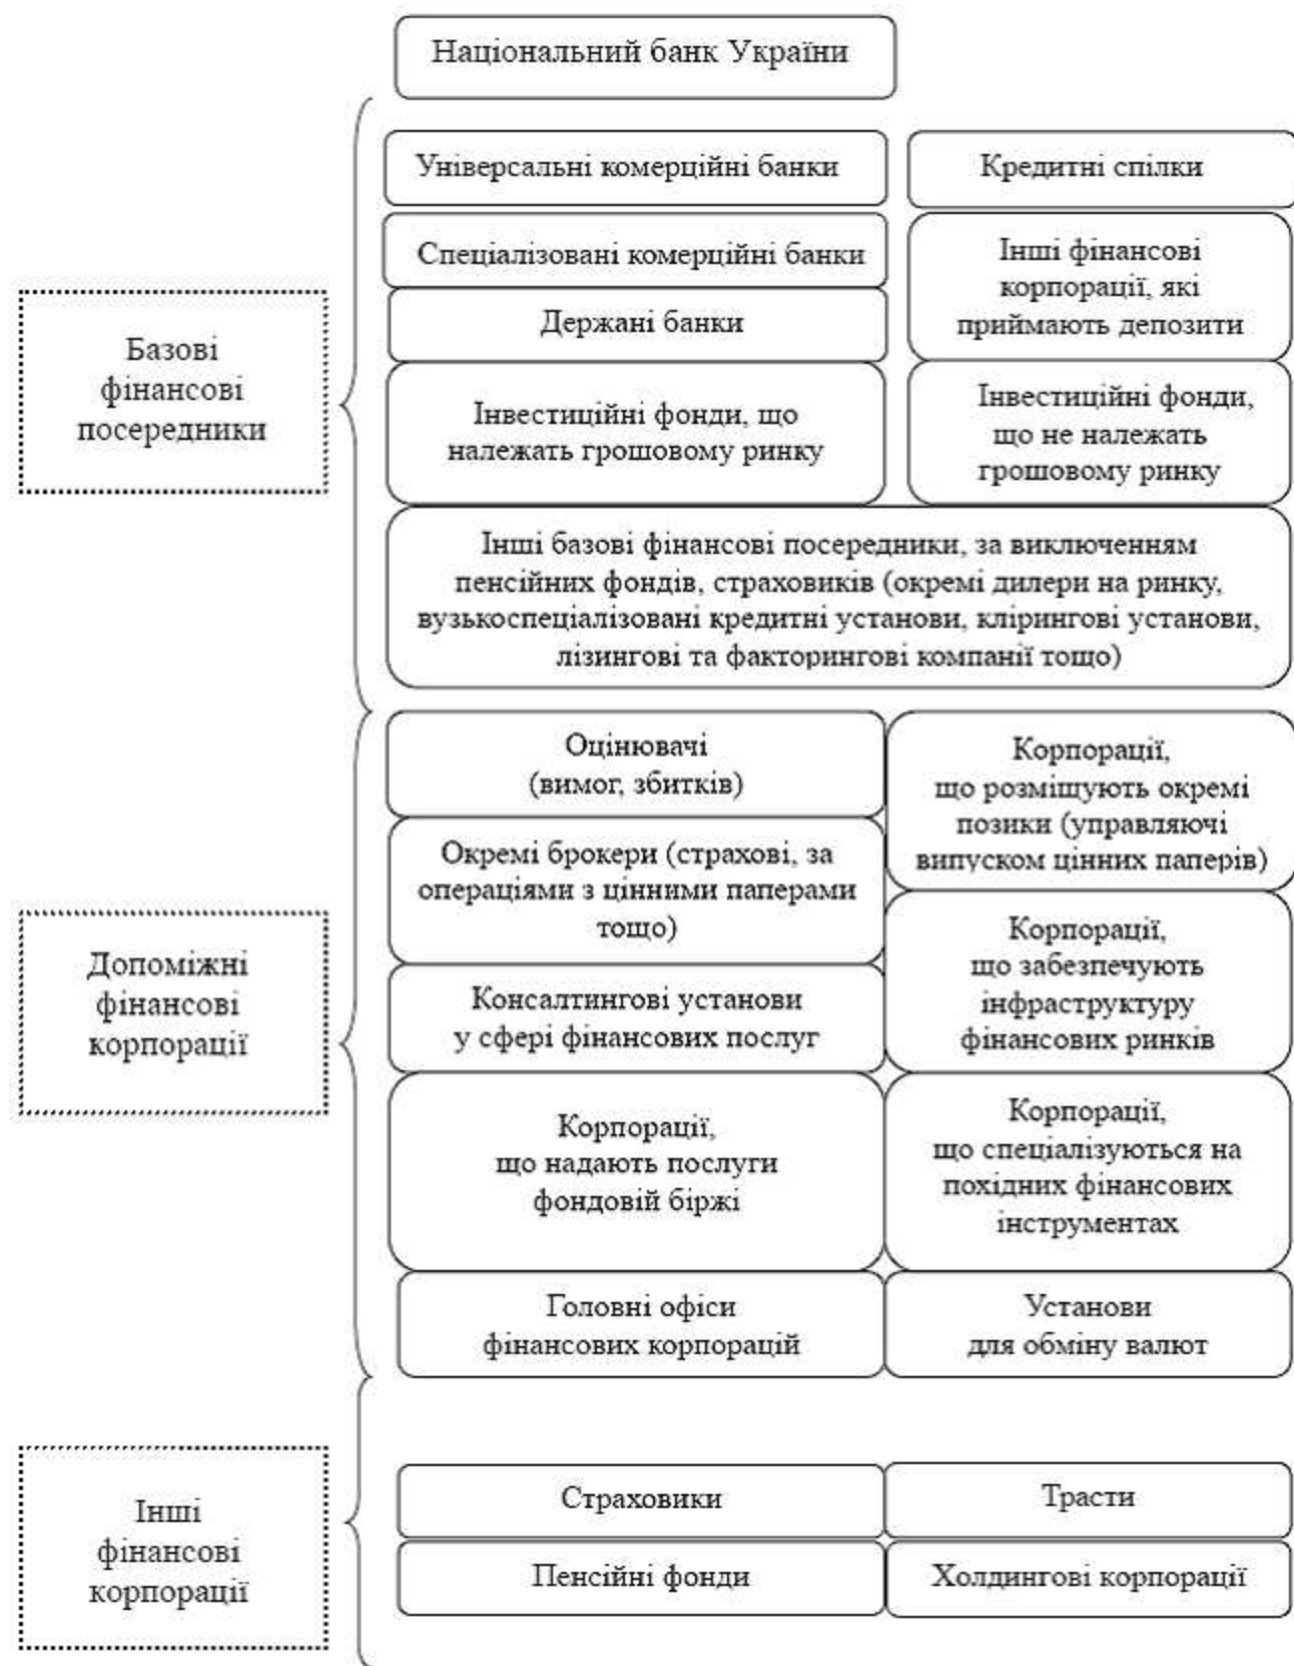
Національний банк України

Базові фінансові посередники

Універсальні комерційні банки

Кредитні спілки

Спеціалізовані комерційні банки

Інші фінансові корпорації, які приймають депозити

Держані банки

Інвестиційні фонди, що належать грошовому ринку

Інвестиційні фонди, що не належать грошовому ринку

Інші базові фінансові посередники, за виключенням пенсійних фондів, страховиків (окремі дилери на ринку, вузькоспеціалізовані кредитні установи, клірингові установи, лізингові та факторингові компанії тощо)

Допоміжні фінансові корпорації

Оцінювачі (вимог, збитків)

Корпорації, що розміщують окремі позики (управляючі випуском цінних паперів)

Окремі брокери (страхові, за операціями з цінними паперами тощо)

Корпорації, що забезпечують інфраструктуру фінансових ринків

Консалтингові установи у сфері фінансових послуг

Корпорації, що надають послуги фондовій біржі

Корпорації, що спеціалізуються на похідних фінансових інструментах

Головні офіси фінансових корпорацій

Установи для обміну валют

Інші фінансові корпорації

Страховики

Трасти

Пенсійні фонди

Холдингові корпорації